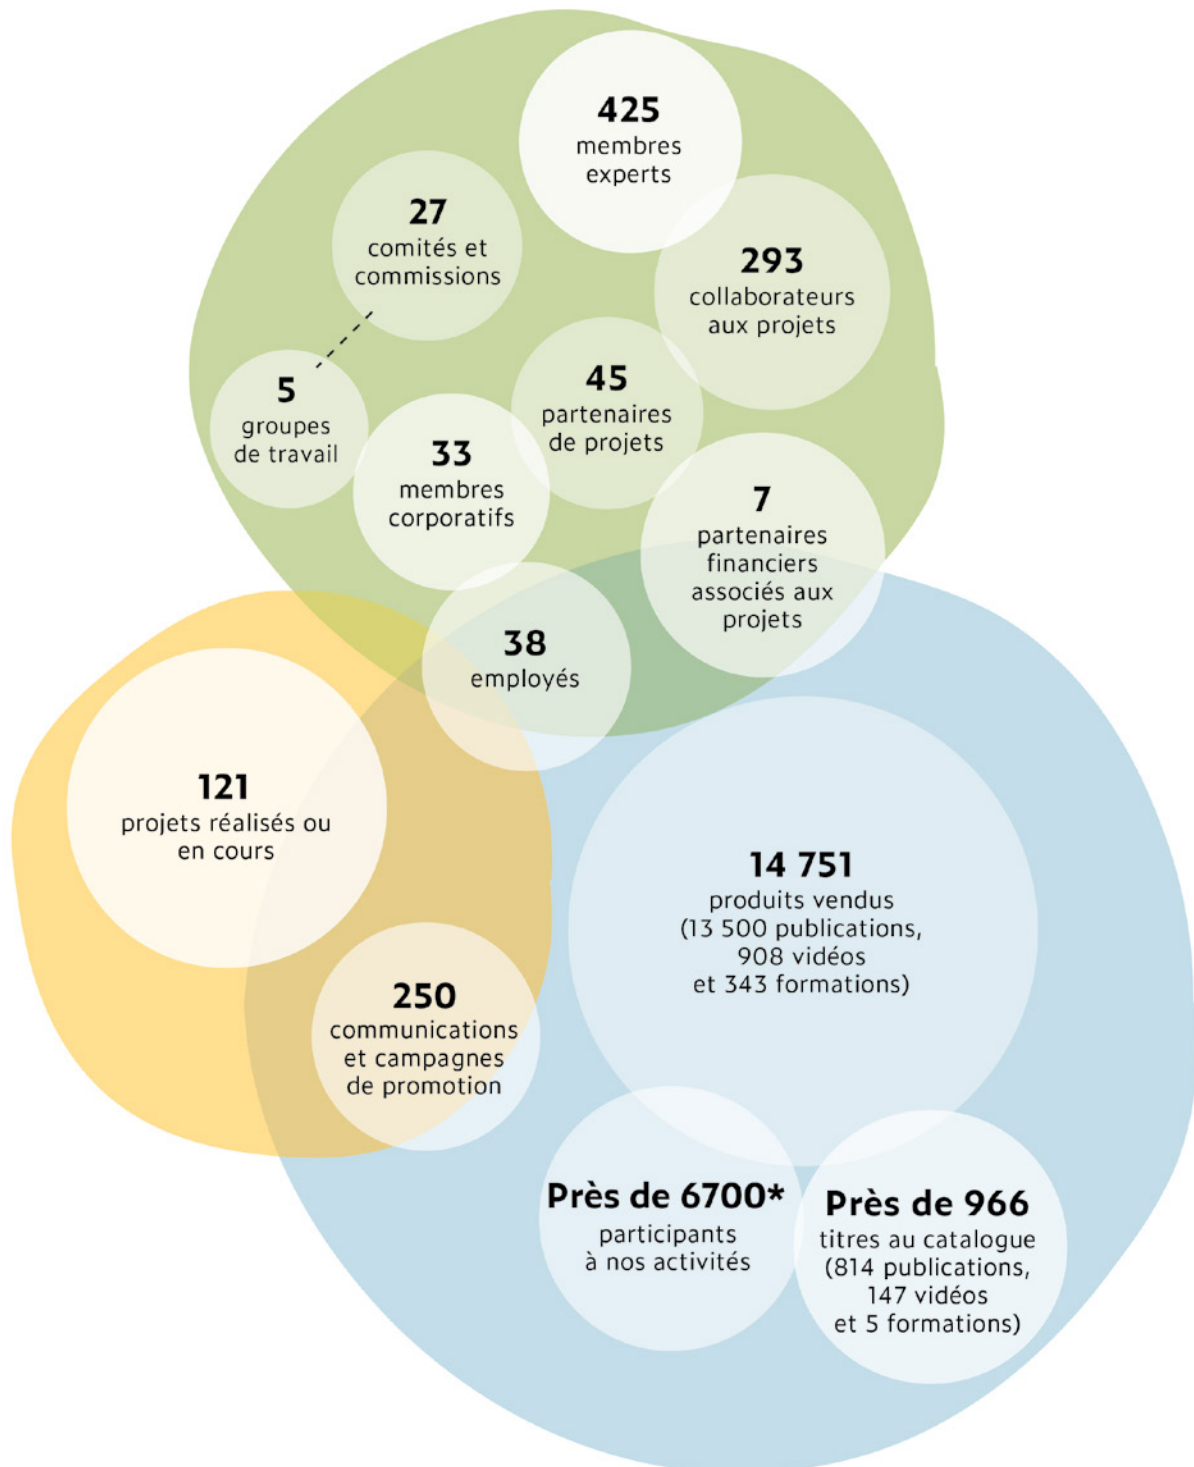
425
membres experts

27
comités et commissions

293
collaborateurs aux projets

5
groupes de travail

45
partenaires de projets

33
membres corporatifs

7
partenaires financiers associés aux projets

38
employés

121
projets réalisés ou en cours

14 751
produits vendus (13 500 publications, 908 vidéos et 343 formations)

250
communications et campagnes de promotion

Près de 6700*
participants à nos activités

Près de 966
titres au catalogue (814 publications, 147 vidéos et 5 formations)